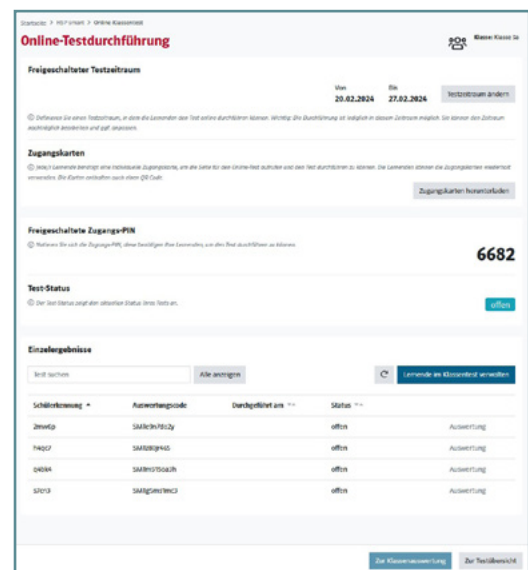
Startseite > HSP smart > Online Klassentest

Online-Testdurchführung

Klasse: Klasse 3a

Freigeschalteter Testzeitraum

Von
20.02.2024

Bis
27.02.2024

Testzeitraum ändern

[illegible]

Zugangskarten

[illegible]

Zugangskarten herunterladen

Freigeschaltete Zugangs-PIN

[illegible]

6682

Test-Status

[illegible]

offen

Einzelergebnisse

Test suchen

Alle anzeigen

Lernende im Klassentest verwalten

| Schülerkennung | Auswertungscode | Durchgeführt am | Status | |
|---|---|---|---|---|
| 2mw6p | SMI8e9n7dz2y | | offen | Auswertung |
| f4qc7 | SMI8z8qf4s5 | | offen | Auswertung |
| q4bk4 | SMI8m5t5oa2h | | offen | Auswertung |
| s7c13 | SMI8g5mr7mc3 | | offen | Auswertung |

Zur Klassenauswertung

Zur Testübersicht